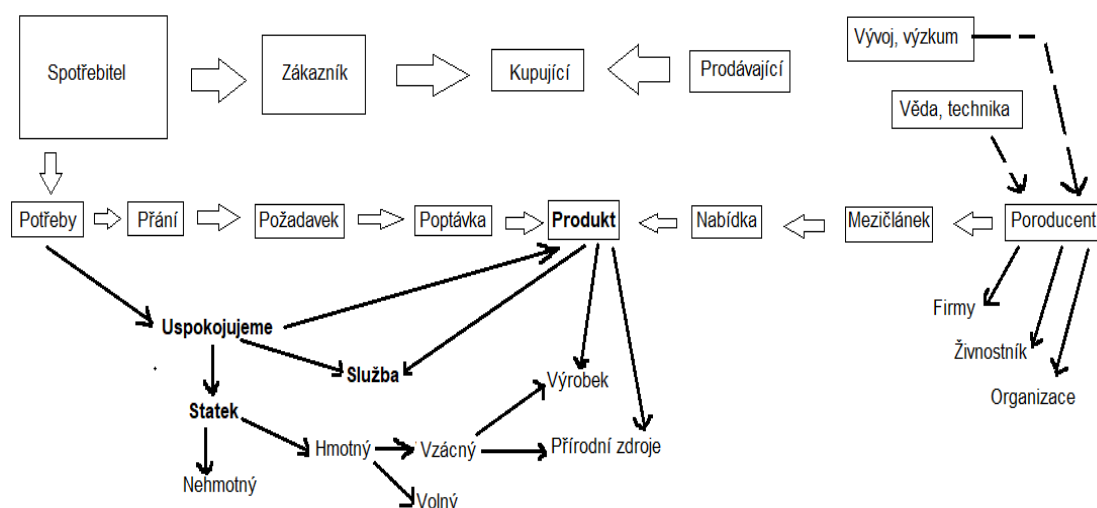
Spotřebitel

Zákazník

Kupující

Prodávající

Vývoj, výzkum

Věda, technika

Potřeby

Přání

Požadavek

Poptávka

Produkt

Nabídka

Mezičlánek

Poroducent

Firmy

Živnostník

Organizace

Uspokojujeme

Služba

Výrobek

Statek

Hmotný

Vzácný

Přírodní zdroje

Nehmotný

Volný